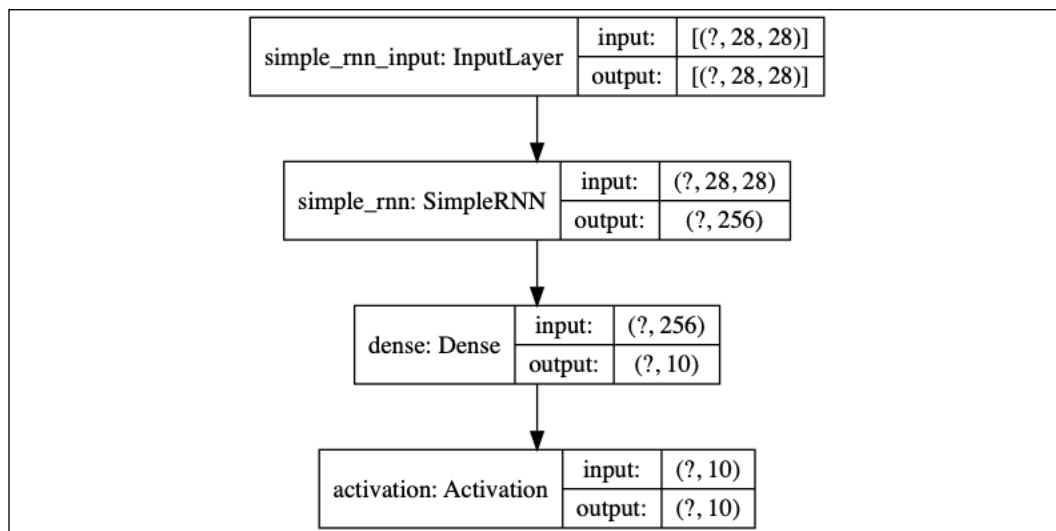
simple_rnn_input: InputLayer | input: | [(?, 28, 28)]
output: | [(?, 28, 28)]

simple_rnn: SimpleRNN | input: | (?, 28, 28)
output: | (?, 256)

dense: Dense | input: | (?, 256)
output: | (?, 10)

activation: Activation | input: | (?, 10)
output: | (?, 10)